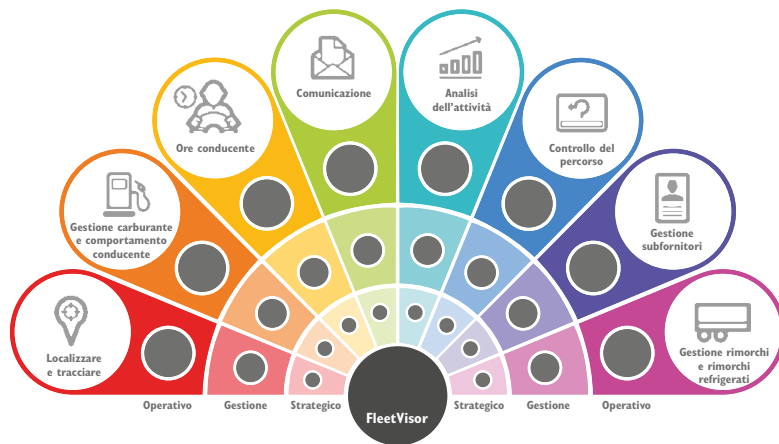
Comunicazione

Analisi dell'attività

Ore conducente

Controllo del percorso

Gestione carburante e comportamento conducente

Gestione subfornitori

Localizzare e tracciare

Gestione rimorchi e rimorchi refrigerati

Operativo Gestione Strategico FleetVisor Strategico Gestione Operativo